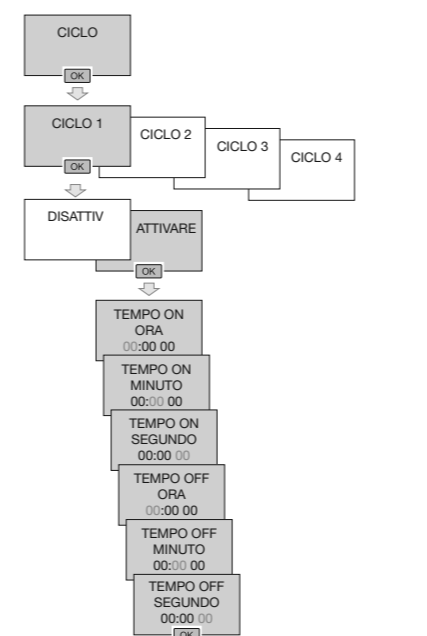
CICLO

OK

CICLO 1

OK

CICLO 2

CICLO 3

CICLO 4

DISATTIV

ATTIVARE

OK

TEMPO ON
ORA
00:00 00

TEMPO ON
MINUTO
00:00 00

TEMPO ON
SEGUNDO
00:00 00

TEMPO OFF
ORA
00:00 00

TEMPO OFF
MINUTO
00:00 00

TEMPO OFF
SEGUNDO
00:00 00

OK